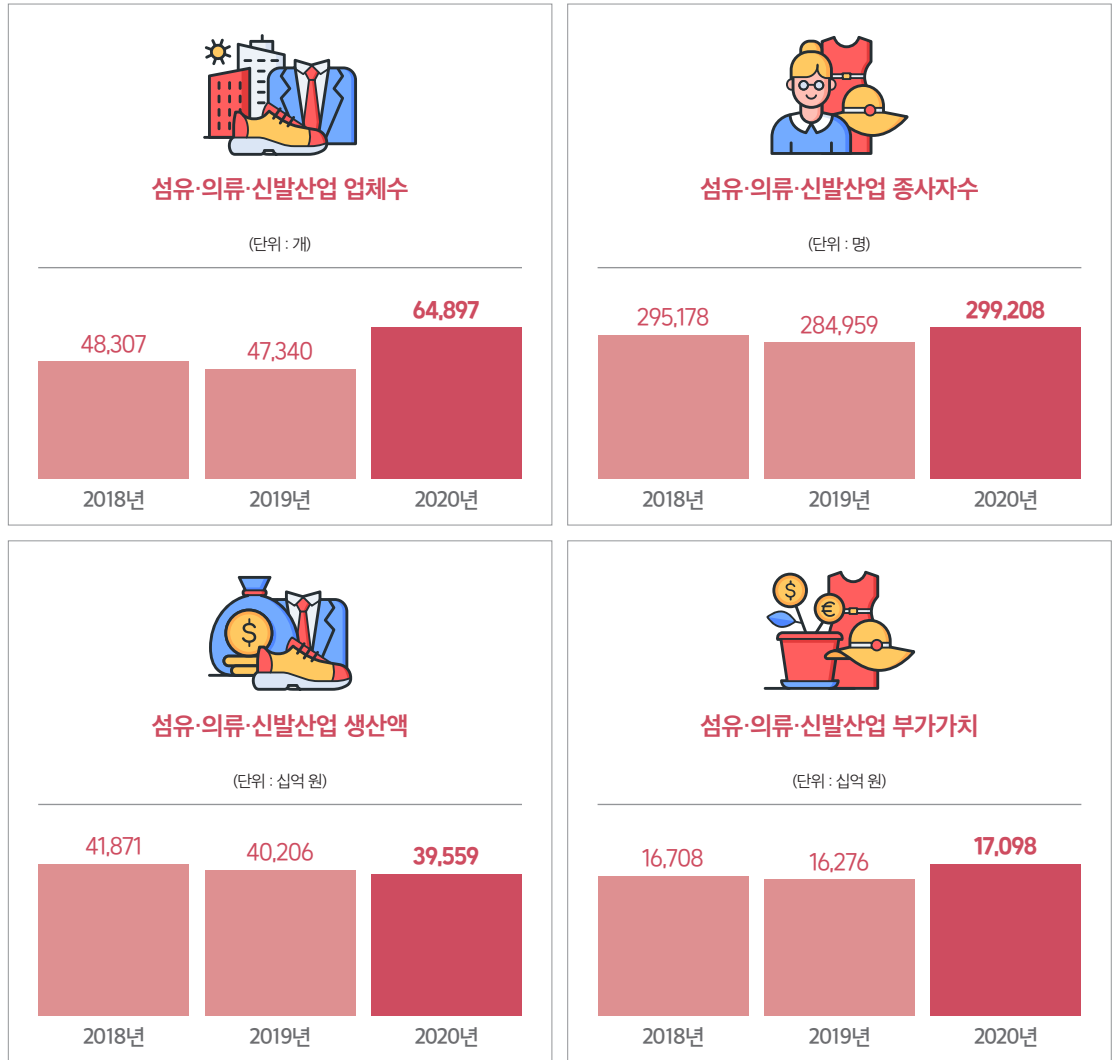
섬유·의류·신발산업 업체수

(단위 : 개)

48,307
47,340
64,897

2018년
2019년
2020년

섬유·의류·신발산업 종사자수

(단위 : 명)

295,178
284,959
299,208

2018년
2019년
2020년

$

섬유·의류·신발산업 생산액

(단위 : 십억 원)

41,871
40,206
39,559

2018년
2019년
2020년

$
€

섬유·의류·신발산업 부가가치

(단위 : 십억 원)

16,708
16,276
17,098

2018년
2019년
2020년